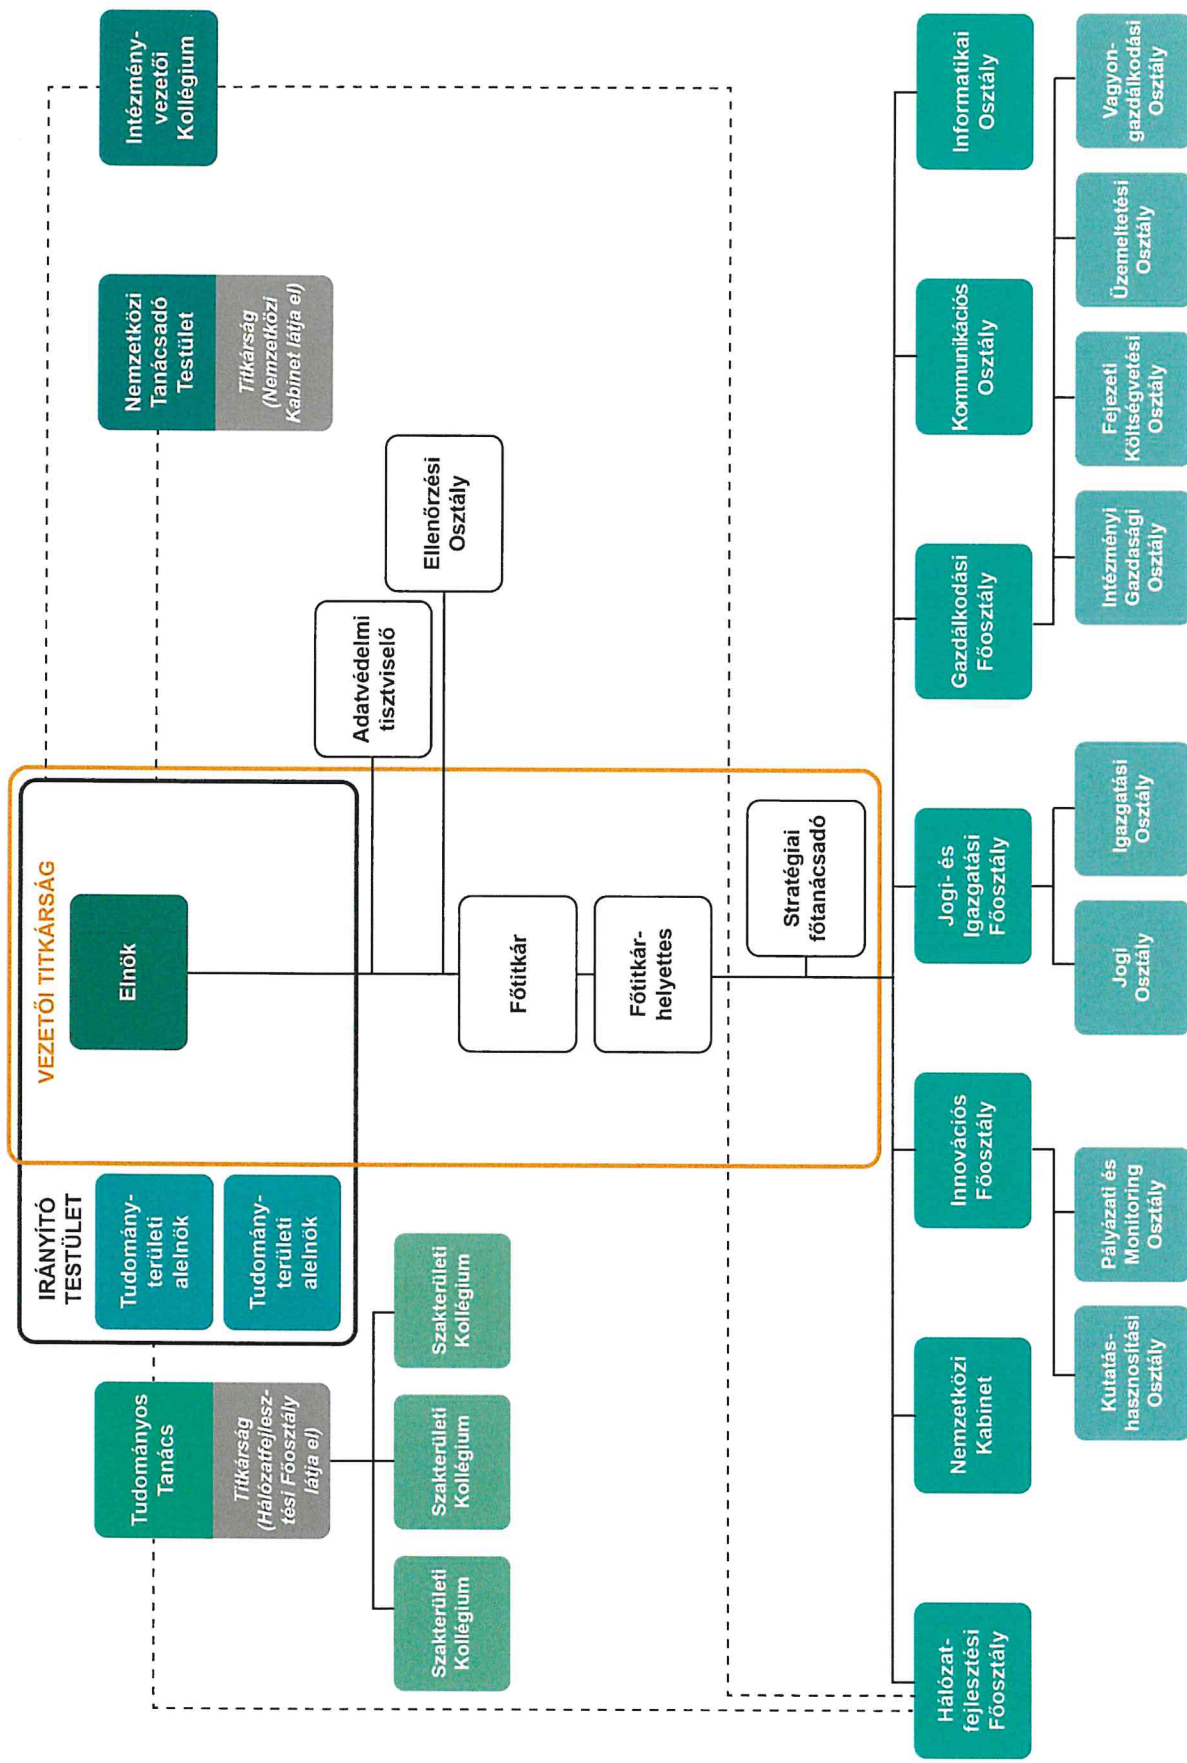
Intézményvezetői Kollégium

Nemzetközi Tanácsadó Testület

Titkárság (Nemzetközi Kabinet látja el)

Ellenőrzési Osztály

Adatvédelmi tisztviselő

VEZETŐI TITKÁRSÁG

Elnök

Főtitkár

Főtitkárhelyettes

Stratégiai főtanácsadó

IRÁNYÍTÓ TESTÜLET

Tudományterületi alelnök

Tudományterületi alelnök

Tudományos Tanács

Titkárság (Hálózatfejlesztési Főosztály látja el)

Szakterületi Kollégium

Szakterületi Kollégium

Szakterületi Kollégium

Informatikai Osztály

Kommunikációs Osztály

Gazdálkodási Főosztály

Jogi- és Igazgatási Főosztály

Innovációs Főosztály

Nemzetközi Kabinet

Hálózatfejlesztési Főosztály

Vagyongazdálkodási Osztály

Üzemeltetési Osztály

Fejezeti Költségvetési Osztály

Intézményi Gazdasági Osztály

Igazgatási Osztály

Jogi Osztály

Pályázati és Monitoring Osztály

Kutatáshasznosítási Osztály